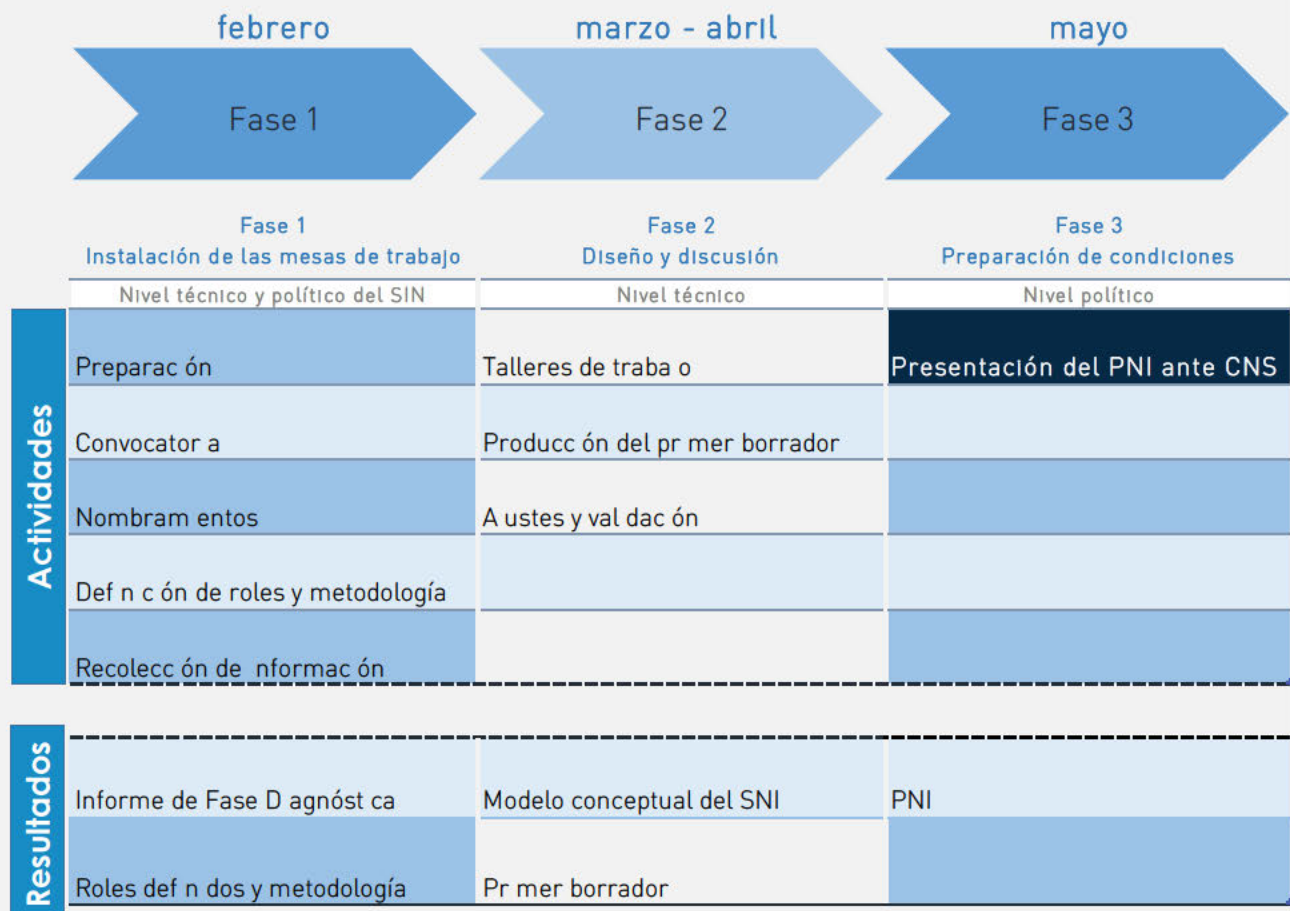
febrero

Fase 1

marzo - abril

Fase 2

mayo

Fase 3

Fase 1
Instalación de las mesas de trabajo

Fase 2
Diseño y discusión

Fase 3
Preparación de condiciones

Actividades

| Nivel técnico y político del SIN | Nivel técnico | Nivel político |
|---|---|---|
| Preparac ón | Talleres de traba o | Presentación del PNI ante CNS |
| Convocator a | Producc ón del pr mer borrador | |
| Nombram entos | A ustes y val dac ón | |
| Def n c ón de roles y metodología | | |
| Recolecc ón de nformac ón | | |

Resultados

| | | |
|---|---|---|
| Informe de Fase D agnóst ca | Modelo conceptual del SNI | PNI |
| Roles def n dos y metodología | Pr mer borrador | |